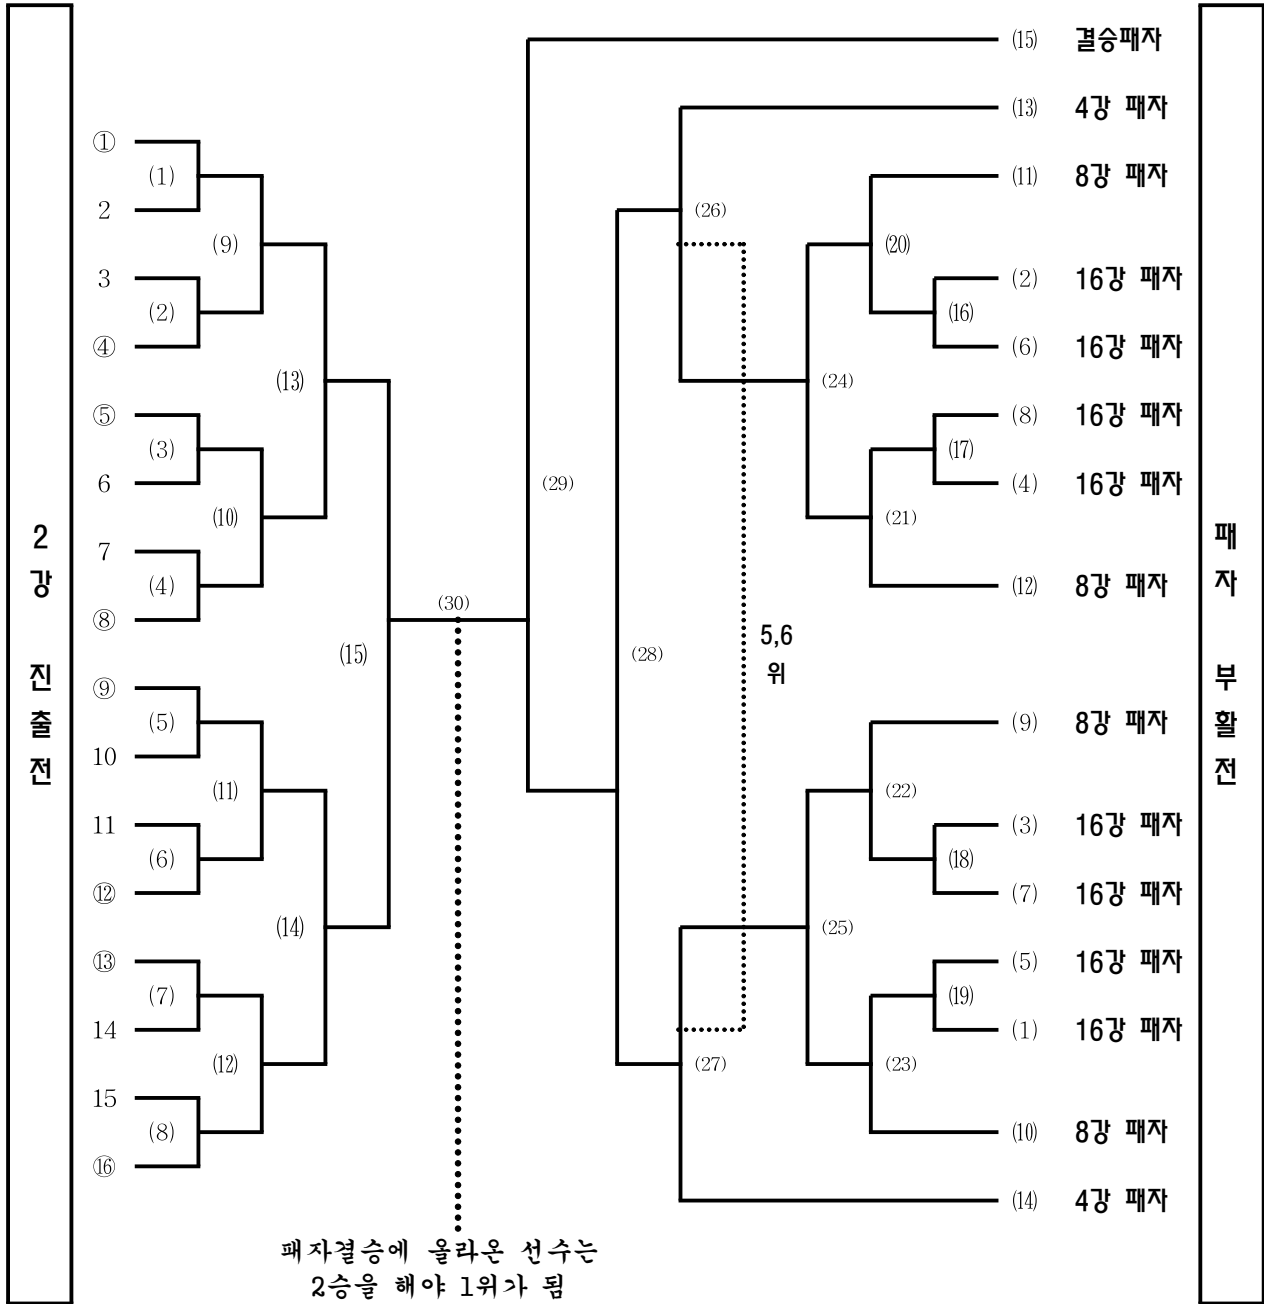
2
강

진
출
전

①
(1)
2
(9)
3
(2)
④
(13)
⑤
(3)
6
(10)
7
(4)
⑧
(15)
(30)
⑨
(5)
10
(11)
11
(6)
⑫
(14)
⑬
(7)
14
(12)
15
(8)
⑯

(29)
(28)
(26)
(27)
5,6
위
(24)
(25)
(20)
(21)
(22)
(23)
(16)
(17)
(18)
(19)

(15) 결승패자
(13) 4강 패자
(11) 8강 패자
(2) 16강 패자
(6) 16강 패자
(8) 16강 패자
(4) 16강 패자
(12) 8강 패자
(9) 8강 패자
(3) 16강 패자
(7) 16강 패자
(5) 16강 패자
(1) 16강 패자
(10) 8강 패자
(14) 4강 패자

패
자

부
활
전

패자결승에 올라온 선수는
2승을 해야 1위가 됨